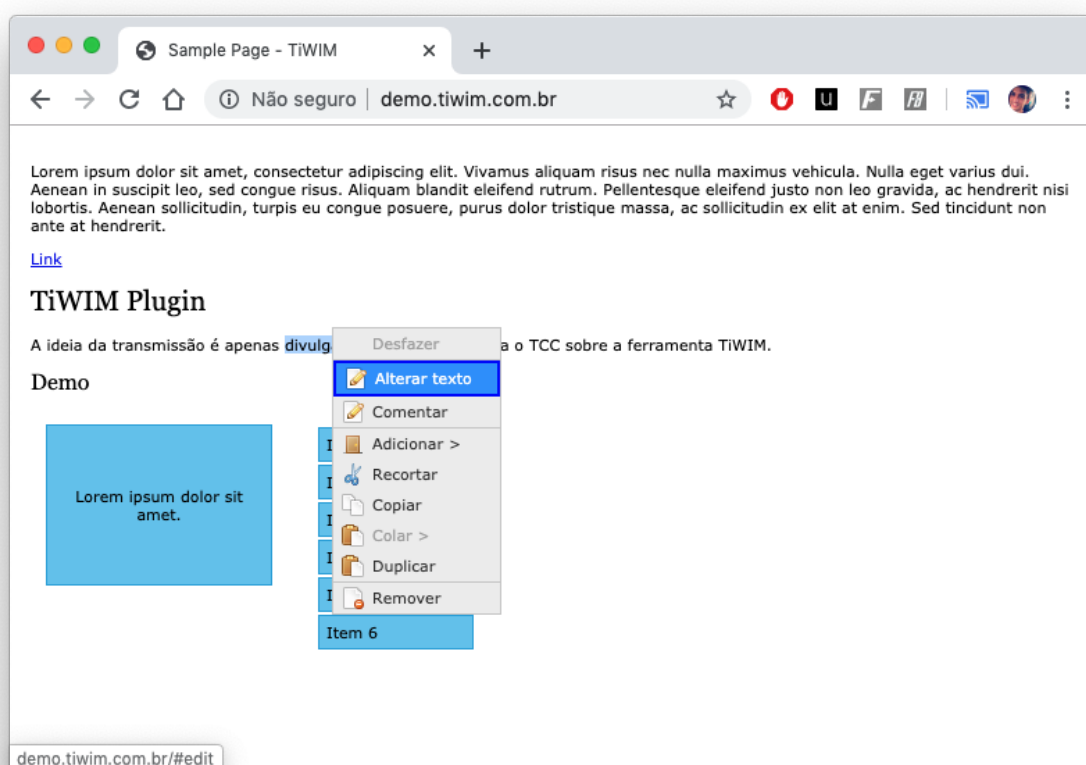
Sample Page - TiWIM

Não seguro | demo.tiwim.com.br

Lorem ipsum dolor sit amet, consectetur adipiscing elit. Vivamus aliquam risus nec nulla maximus vehicula. Nulla eget varius dui. Aenean in suscipit leo, sed congue risus. Aliquam blandit eleifend rutrum. Pellentesque eleifend justo non leo gravida, ac hendrerit nisi lobortis. Aenean sollicitudin, turpis eu congue posuere, purus dolor tristique massa, ac sollicitudin ex elit at enim. Sed tincidunt non ante at hendrerit.

Link

TiWIM Plugin

A ideia da transmissão é apenas divulg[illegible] a o TCC sobre a ferramenta TiWIM.

Demo

Lorem ipsum dolor sit amet.

I
I
I
I
I
Item 6

Desfazer
Alterar texto
Comentar
Adicionar >
Recortar
Copiar
Colar >
Duplicar
Remover

demo.tiwim.com.br/#edit